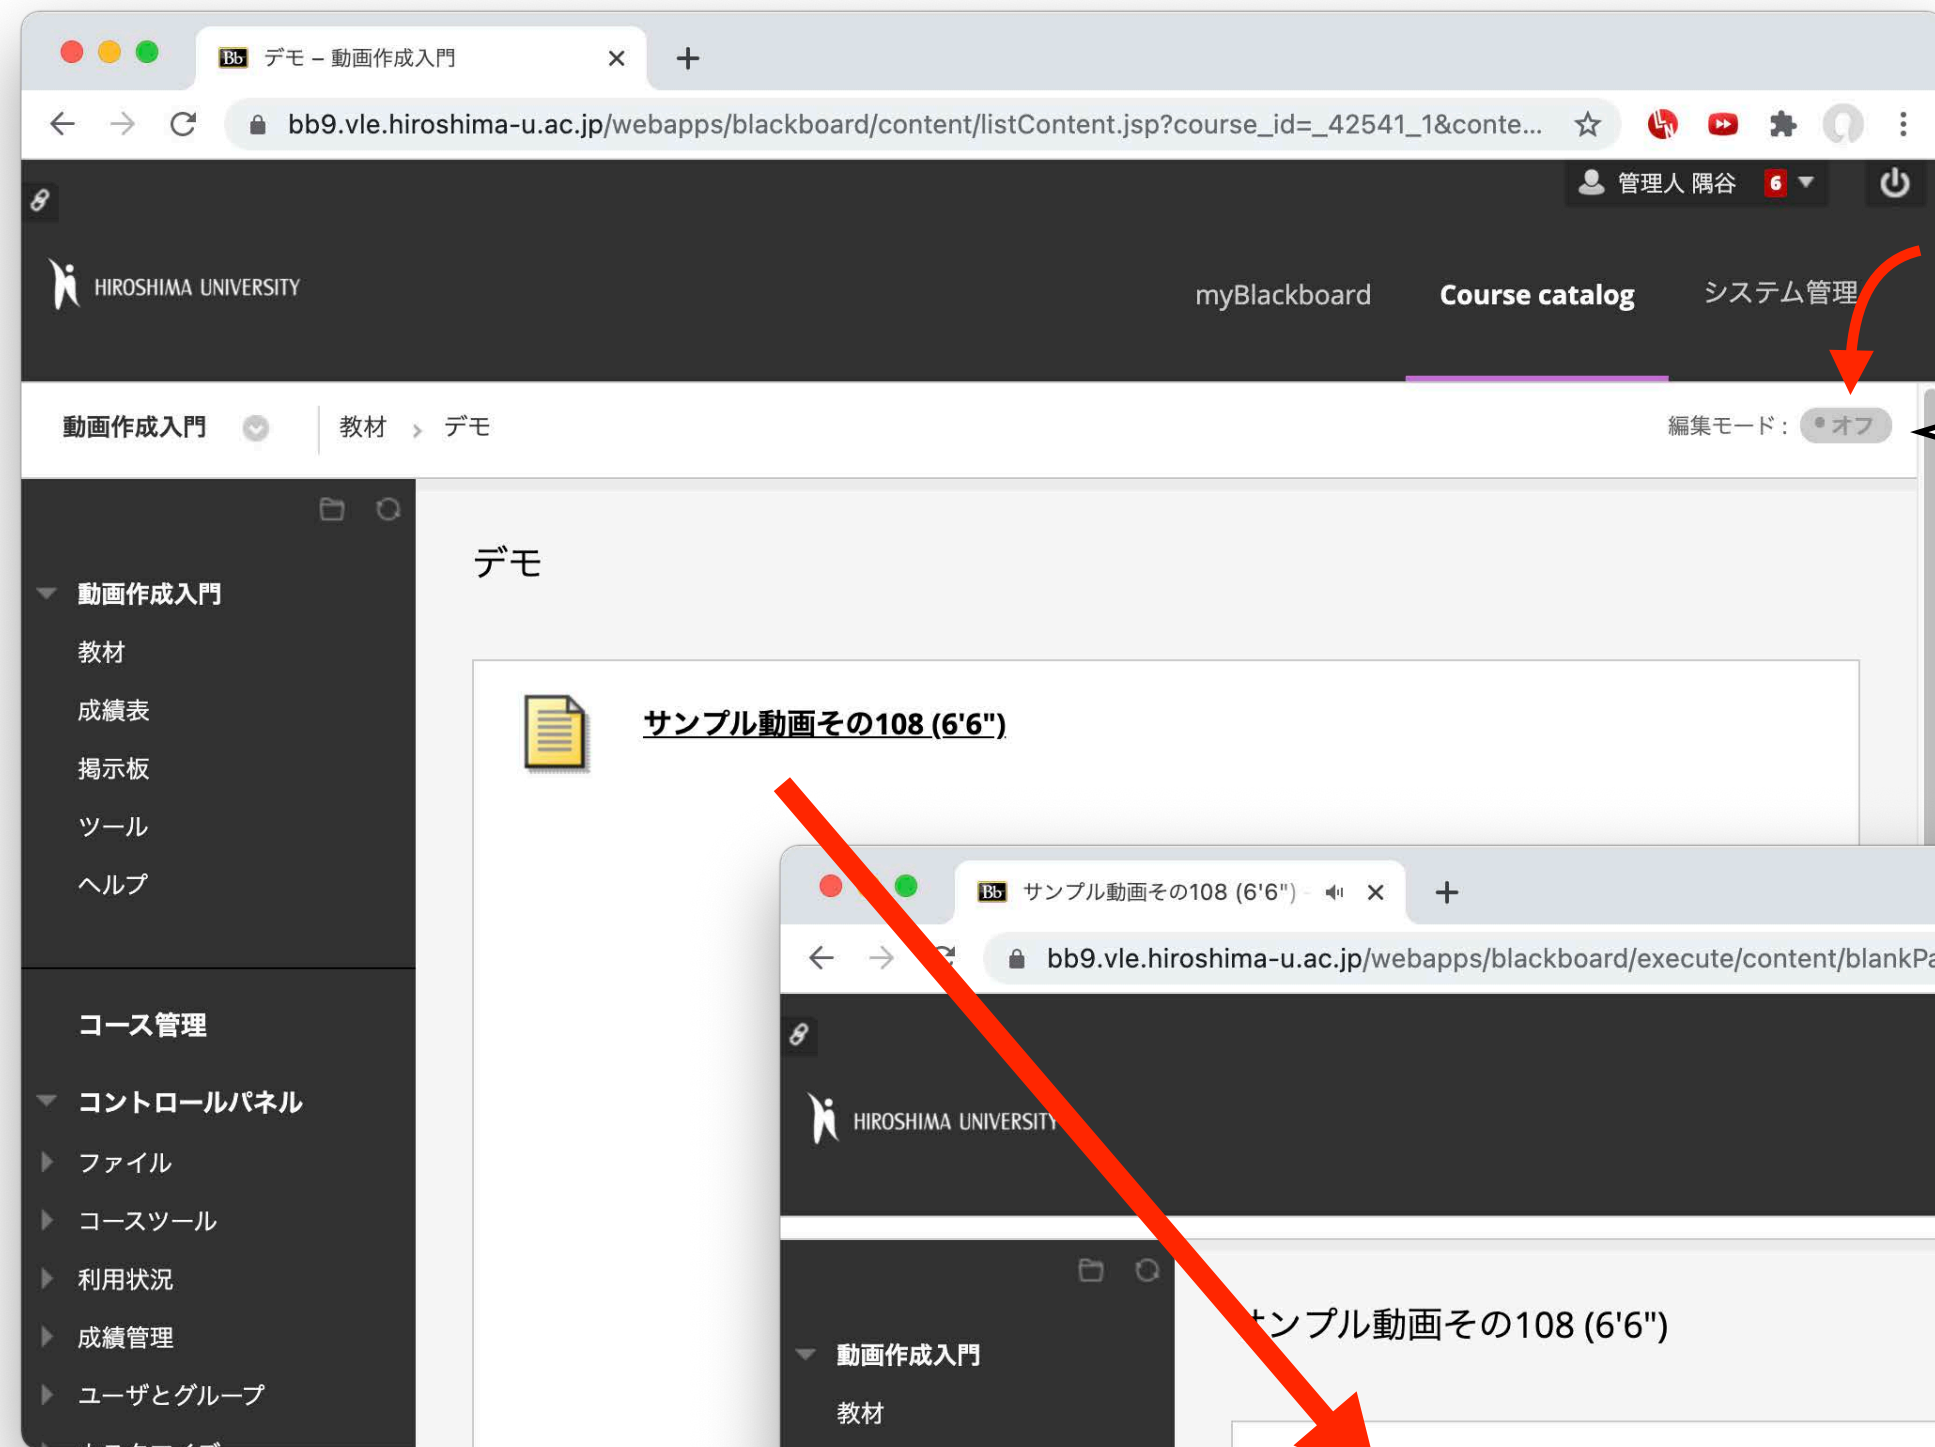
デモ – 動画作成入門

bb9.vle.hiroshima-u.ac.jp/webapps/blackboard/content/listContent.jsp?course_id=_42541_1&conte...

管理人 隅谷 6

HIROSHIMA UNIVERSITY

myBlackboard Course catalog システム管理

動画作成入門 教材 › デモ

編集モード： オフ

動画作成入門
教材
成績表
掲示板
ツール
ヘルプ

コース管理

コントロールパネル
ファイル
コースツール
利用状況
成績管理
ユーザとグループ

デモ

サンプル動画その108 (6'6")

サンプル動画その108 (6'6")

bb9.vle.hiroshima-u.ac.jp/webapps/blackboard/execute/content/blankPa

HIROSHIMA UNIVERSITY

動画作成入門
教材

ンプル動画その108 (6'6")